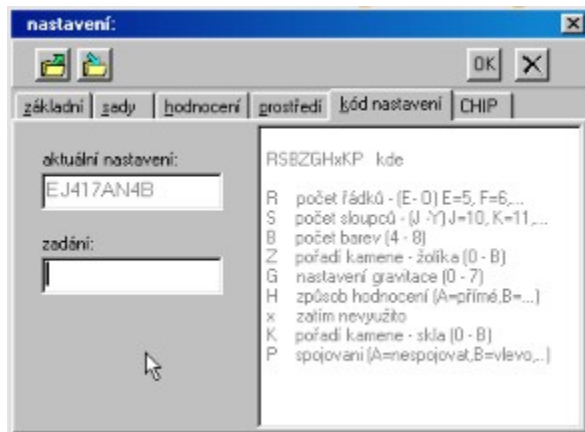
nastavení:

OK

základní | sady | hodnocení | prostředí | kód nastavení | CHIP

aktuální nastavení:

EJ417AN4B

zadání:

RSBZGHxKP kde

R počet řádků - (E- O) E=5, F=6,...
S počet sloupců - (J -Y) J=10, K=11,...
B počet barev (4 - 8)
Z pořadí kamene - žolíka (0 - B)
G nastavení gravitace (0 - 7)
H způsob hodnocení (A=přímé,B=...)
x zatím nevyužito
K pořadí kamene - skla (0 - B)
P spojování (A=nespojovat,B=vlevo,..)